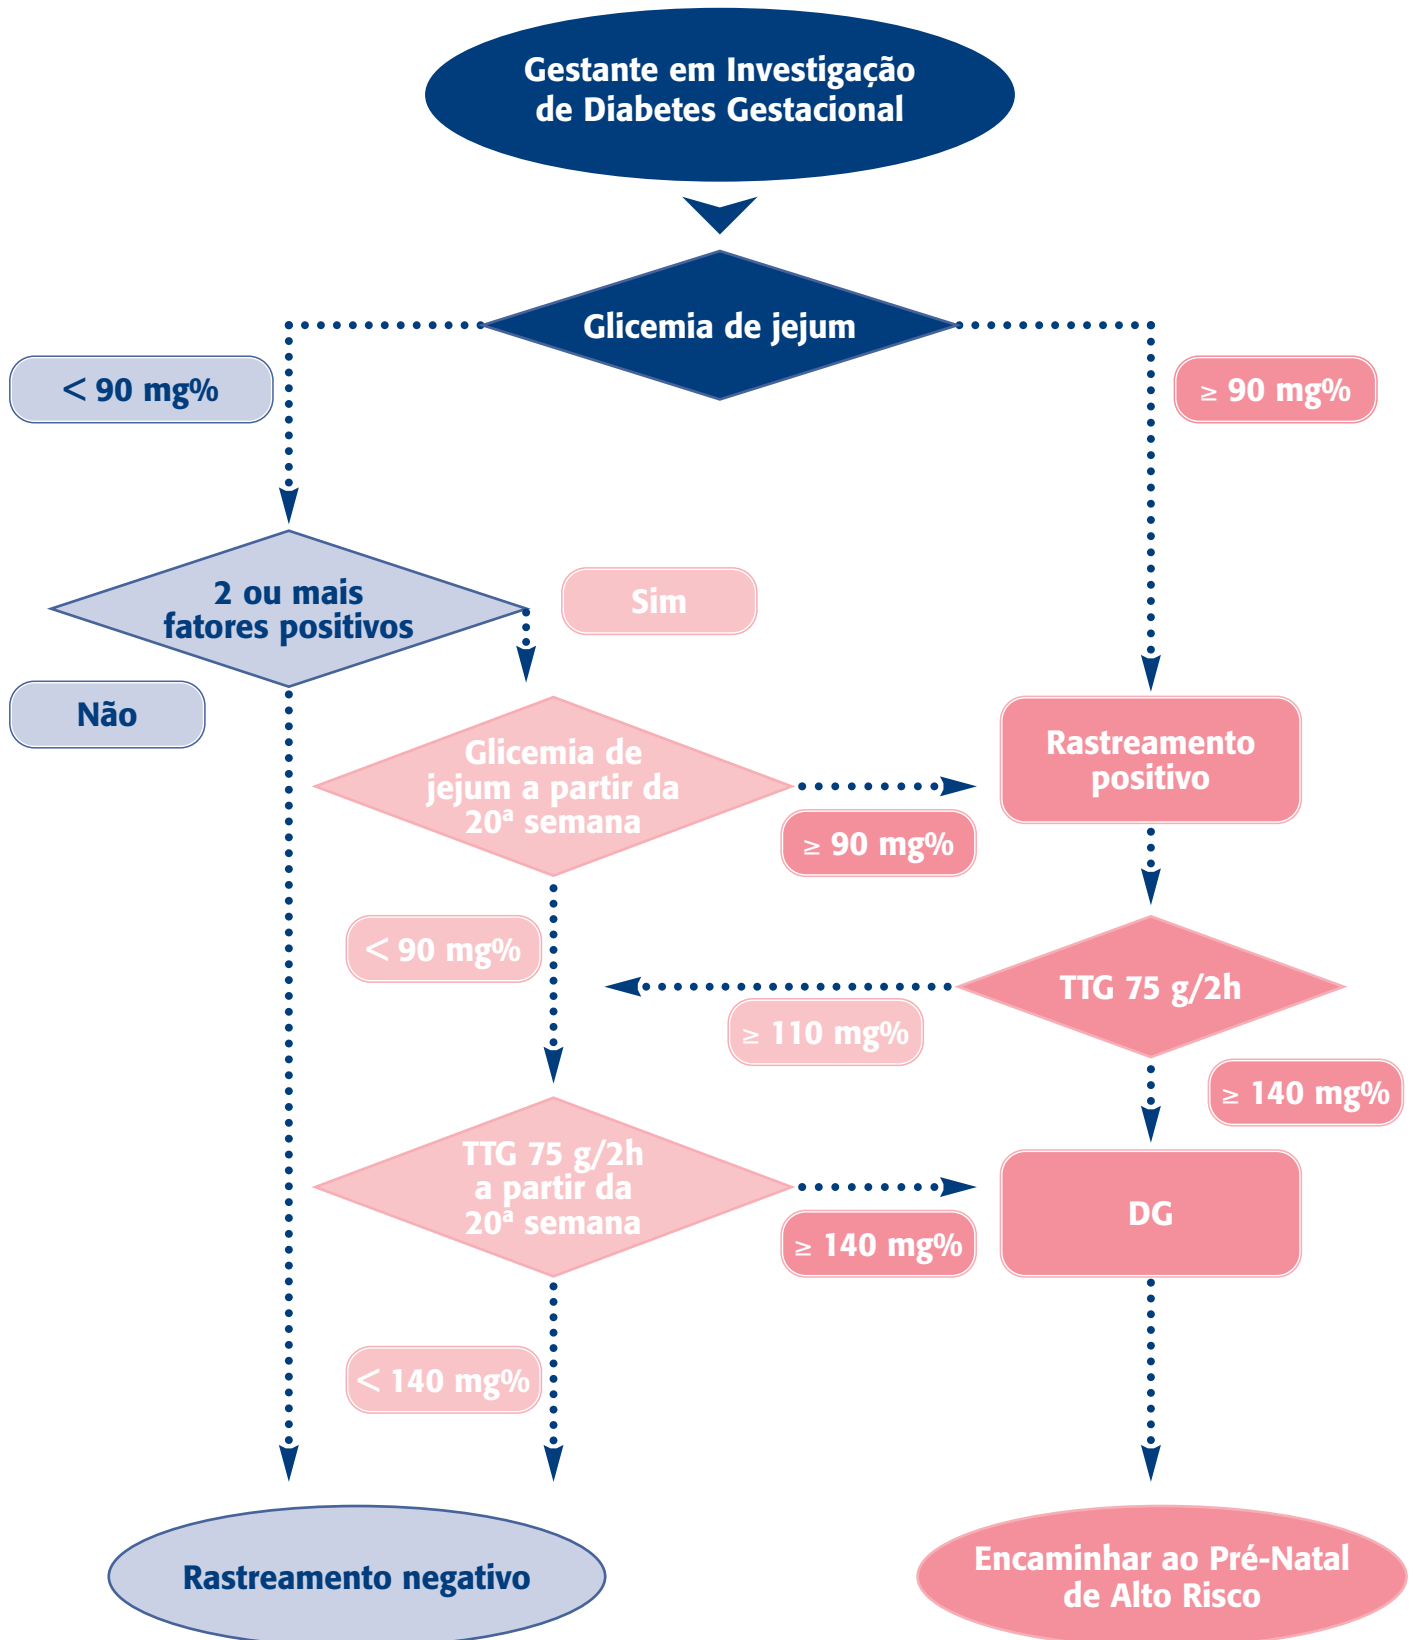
Gestante em Investigação de Diabetes Gestacional

Glicemia de jejum

< 90 mg%

≥ 90 mg%

2 ou mais fatores positivos

Sim

Não

Glicemia de jejum a partir da 20ª semana

≥ 90 mg%

Rastreamento positivo

< 90 mg%

TTG 75 g/2h

≥ 110 mg%

≥ 140 mg%

TTG 75 g/2h a partir da 20ª semana

≥ 140 mg%

DG

< 140 mg%

Rastreamento negativo

Encaminhar ao Pré-Natal de Alto Risco